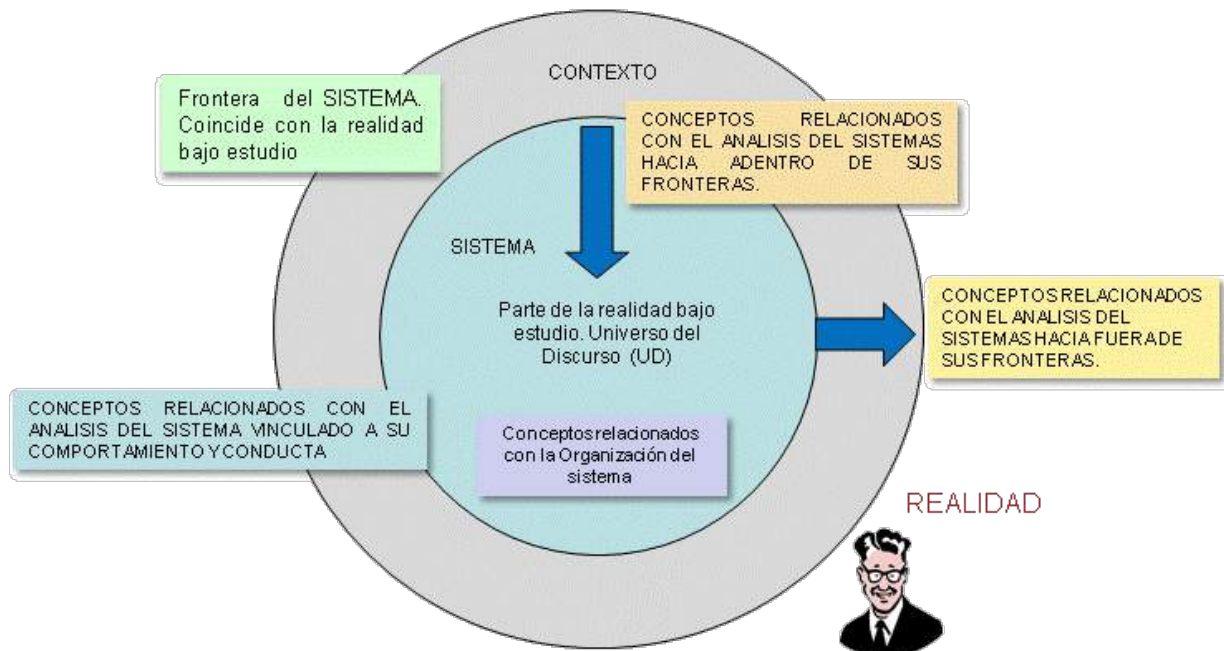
CONTEXTO

Frontera del SISTEMA. Coincide con la realidad bajo estudio

CONCEPTOS RELACIONADOS CON EL ANALISIS DEL SISTEMAS HACIA ADENTRO DE SUS FRONTERAS.

SISTEMA

Parte de la realidad bajo estudio. Universo del Discurso (UD)

CONCEPTOS RELACIONADOS CON EL ANALISIS DEL SISTEMAS HACIA FUERA DE SUS FRONTERAS.

CONCEPTOS RELACIONADOS CON EL ANALISIS DEL SISTEMA VINCULADO A SU COMPORTAMIENTO Y CONDUCTA

Conceptos relacionados con la Organización del sistema

REALIDAD